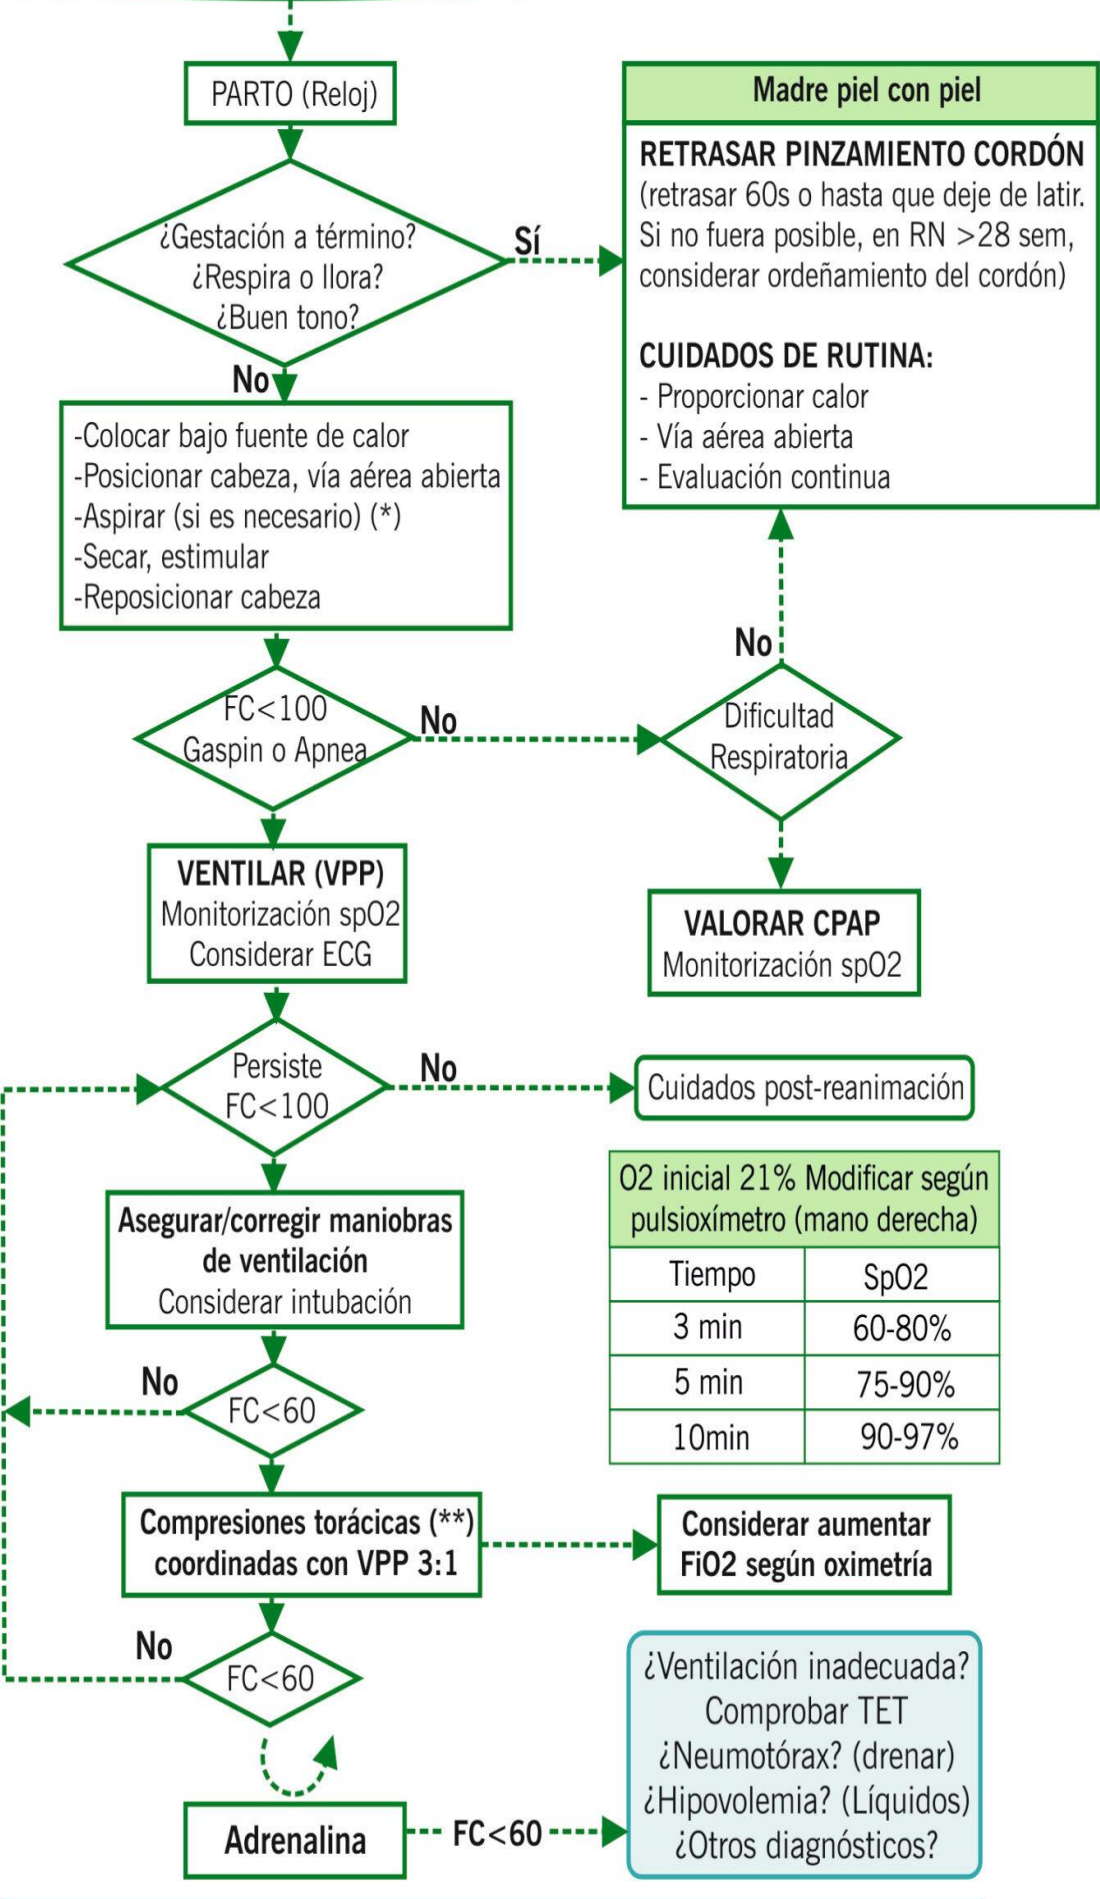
PARTO (Reloj)

Madre piel con piel

RETRASAR PINZAMIENTO CORDÓN
(retrasar 60s o hasta que deje de latir. Si no fuera posible, en RN >28 sem, considerar ordeñamiento del cordón)

CUIDADOS DE RUTINA:
- Proporcionar calor
- Vía aérea abierta
- Evaluación continua

¿Gestación a término?
¿Respira o llora?
¿Buen tono?

Sí

No

-Colocar bajo fuente de calor
-Posicionar cabeza, vía aérea abierta
-Aspirar (si es necesario) (*)
-Secar, estimular
-Reposicionar cabeza

No

FC<100
Gaspin o Apnea

No

Dificultad Respiratoria

VENTILAR (VPP)
Monitorización spO2
Considerar ECG

VALORAR CPAP
Monitorización spO2

Persiste
FC<100

No

Cuidados post-reanimación

Asegurar/corregir maniobras de ventilación
Considerar intubación

O2 inicial 21% Modificar según pulsioxímetro (mano derecha)

| Tiempo | SpO2 |
|---|---|
| 3 min | 60-80% |
| 5 min | 75-90% |
| 10min | 90-97% |

No

FC<60

Compresiones torácicas (**) coordinadas con VPP 3:1

Considerar aumentar FiO2 según oximetría

No

FC<60

¿Ventilación inadecuada?
Comprobar TET
¿Neumotórax? (drenar)
¿Hipovolemia? (Líquidos)
¿Otros diagnósticos?

Adrenalina

FC<60